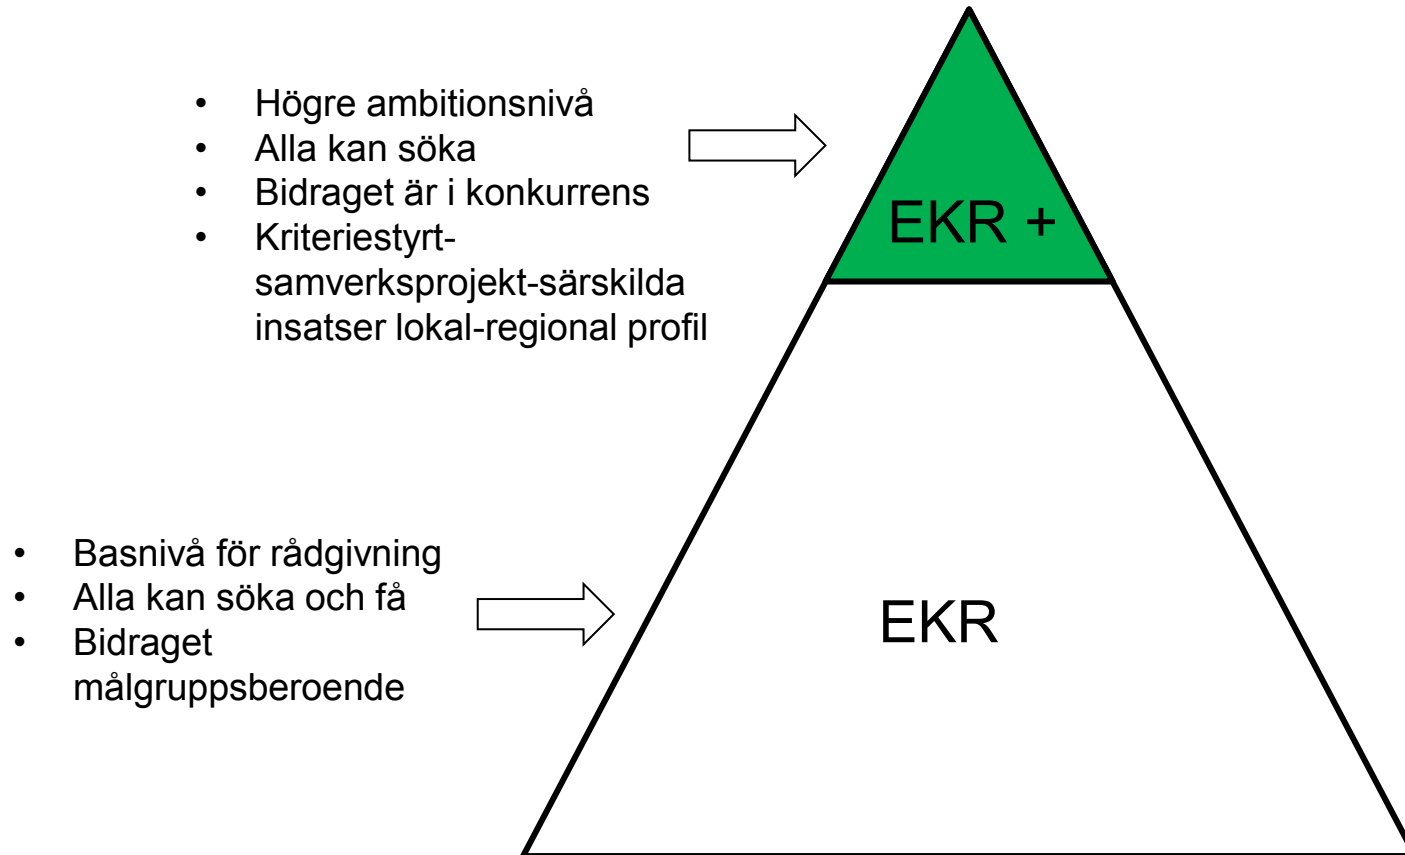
- Högre ambitionsnivå
- Alla kan söka
- Bidraget är i konkurrens
- Kriteriestyrt-samverksprojekt-särskilda insatser lokal-regional profil

EKR +

- Basnivå för rådgivning
- Alla kan söka och få
- Bidraget målgruppsberoende

EKR